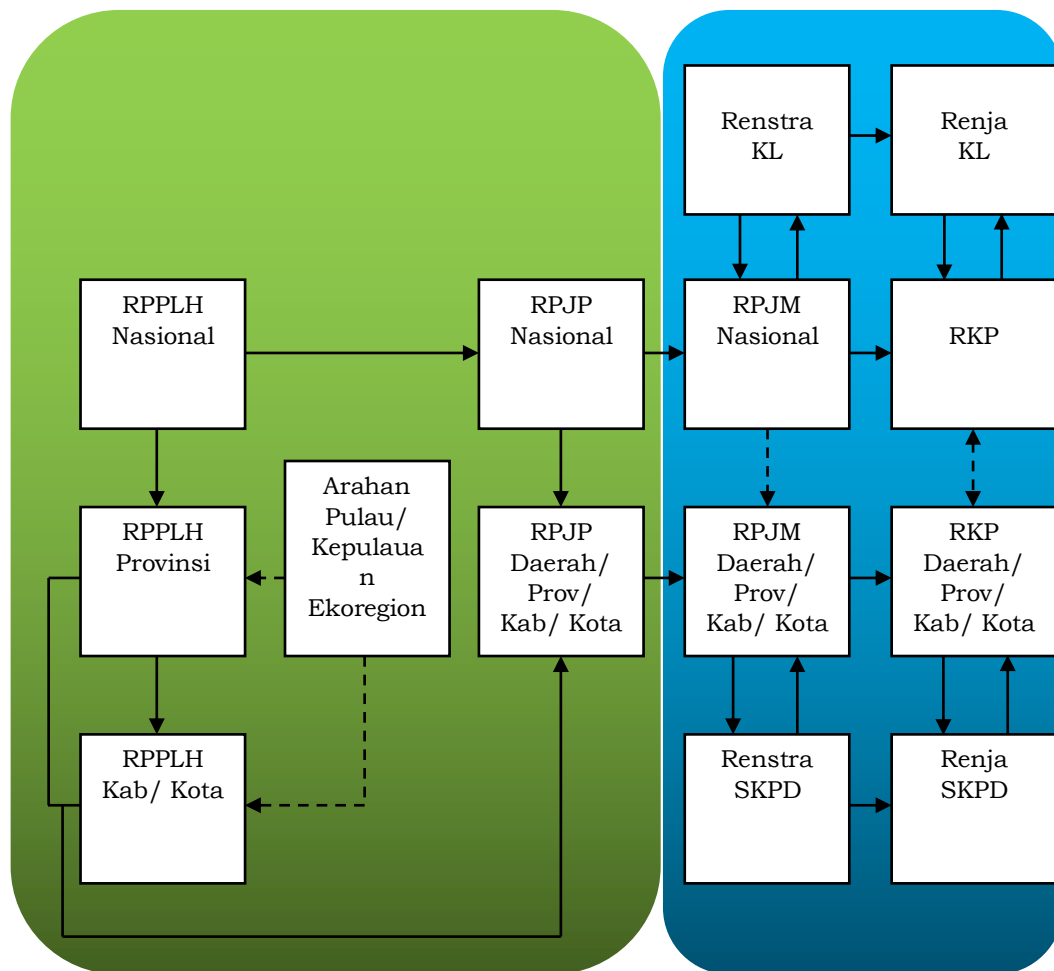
Renstra KL

Renja KL

RPPLH Nasional

RPJP Nasional

RPJM Nasional

RKP

RPPLH Provinsi

Arahan Pulau/ Kepulauan Ekoregion

RPJP Daerah/ Prov/ Kab/ Kota

RPJM Daerah/ Prov/ Kab/ Kota

RKP Daerah/ Prov/ Kab/ Kota

RPPLH Kab/ Kota

Renstra SKPD

Renja SKPD